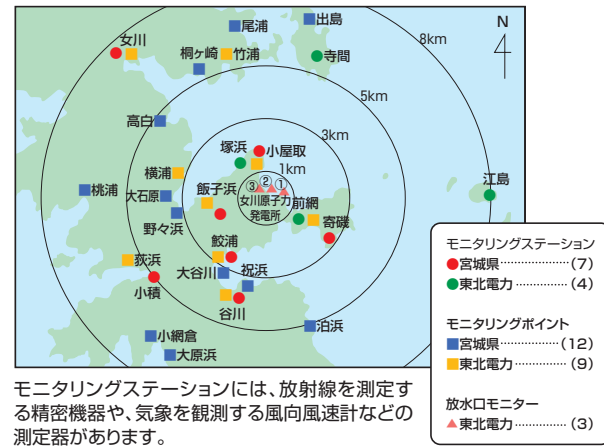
N

8km

5km

3km

1km

尾浦

出島

女川

桐ヶ崎

竹浦

寺間

高白

塚浜

小屋取

横浦

桃浦

大石原

飯子浜

③ ② ①

女川原子力発電所

前網

江島

野々浜

寄磯

鮫浦

荻浜

大谷川

祝浜

小積

谷川

泊浜

小網倉

大原浜

モニタリングステーション
宮城県……………(7)
東北電力……………(4)

モニタリングポイント
宮城県……………(12)
東北電力……………(9)

放水口モニター
東北電力……………(3)

モニタリングステーションには、放射線を測定する精密機器や、気象を観測する風向風速計などの測定器があります。